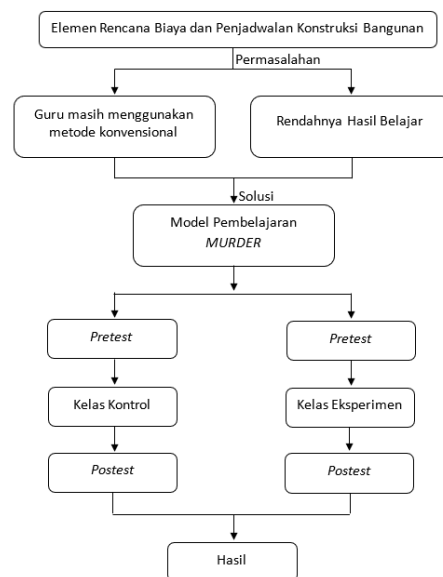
Elemen Rencana Biaya dan Penjadwalan Konstruksi Bangunan

Permasalahan

Guru masih menggunakan metode konvensional

Rendahnya Hasil Belajar

Solusi

Model Pembelajaran *MURDER*

*Pretest*

*Pretest*

Kelas Kontrol

Kelas Eksperimen

*Postest*

*Postest*

Hasil